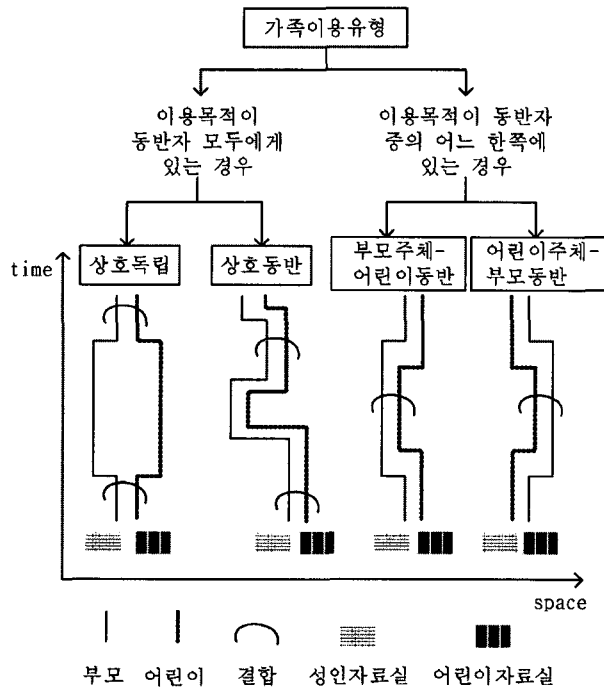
가족이용유형

이용목적이 동반자 모두에게 있는 경우

이용목적이 동반자 중의 어느 한쪽에 있는 경우

상호독립

상호동반

부모주체-어린이동반

어린이주체-부모동반

time

space

부모 어린이 결합 성인자료실 어린이자료실